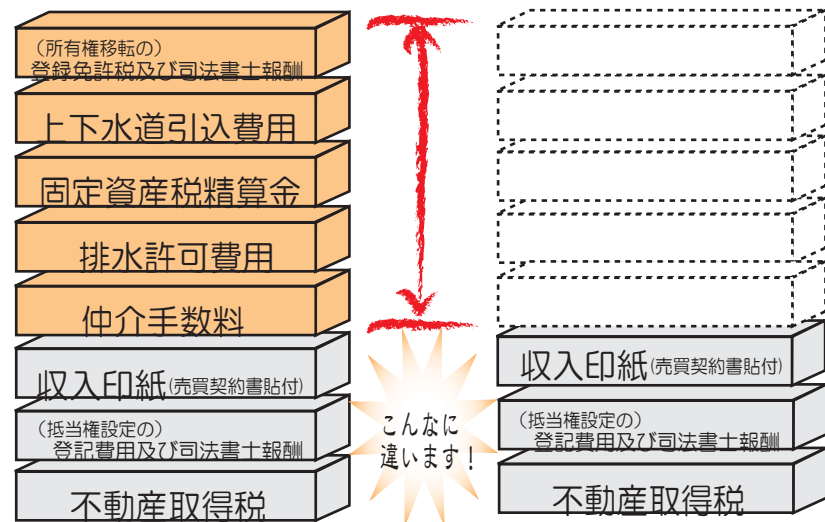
（所有権移転の）
登録免許税及び司法書士報酬

上下水道引込費用

固定資産税精算金

排水許可費用

仲介手数料

収入印紙（売買契約書貼付）

（抵当権設定の）
登記費用及び司法書士報酬

不動産取得税

こんなに
違います！

収入印紙（売買契約書貼付）

（抵当権設定の）
登記費用及び司法書士報酬

不動産取得税